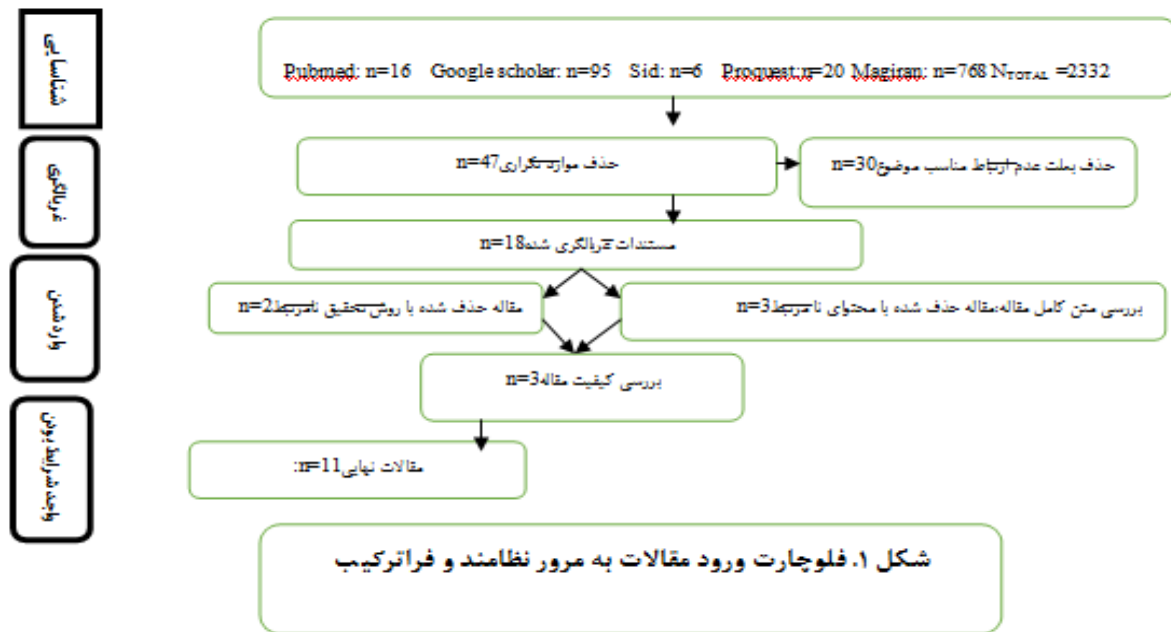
شناسایی

غربالگری

وارد شدن

واجد شرایط بودن

Pubmed: n=16 Google scholar: n=95 Sid: n=6 Proquest:n=20 Magiran: n=768 $N_{TOTAL}$ =2332

حذف موارد تکراری n=47

حذف بعلت عدم ارتباط مناسب موضوع n=30

مستندات غربالگری شده n=18

مقاله حذف شده با روش تحقیق نامرتبط n=2

بررسی متن کامل مقاله:مقاله حذف شده با محتوای نامرتبط n=3

بررسی کیفیت مقاله n=3

مقالات نهایی n=11:

شکل ۱. فلوچارت ورود مقالات به مرور نظامند و فراترکیب